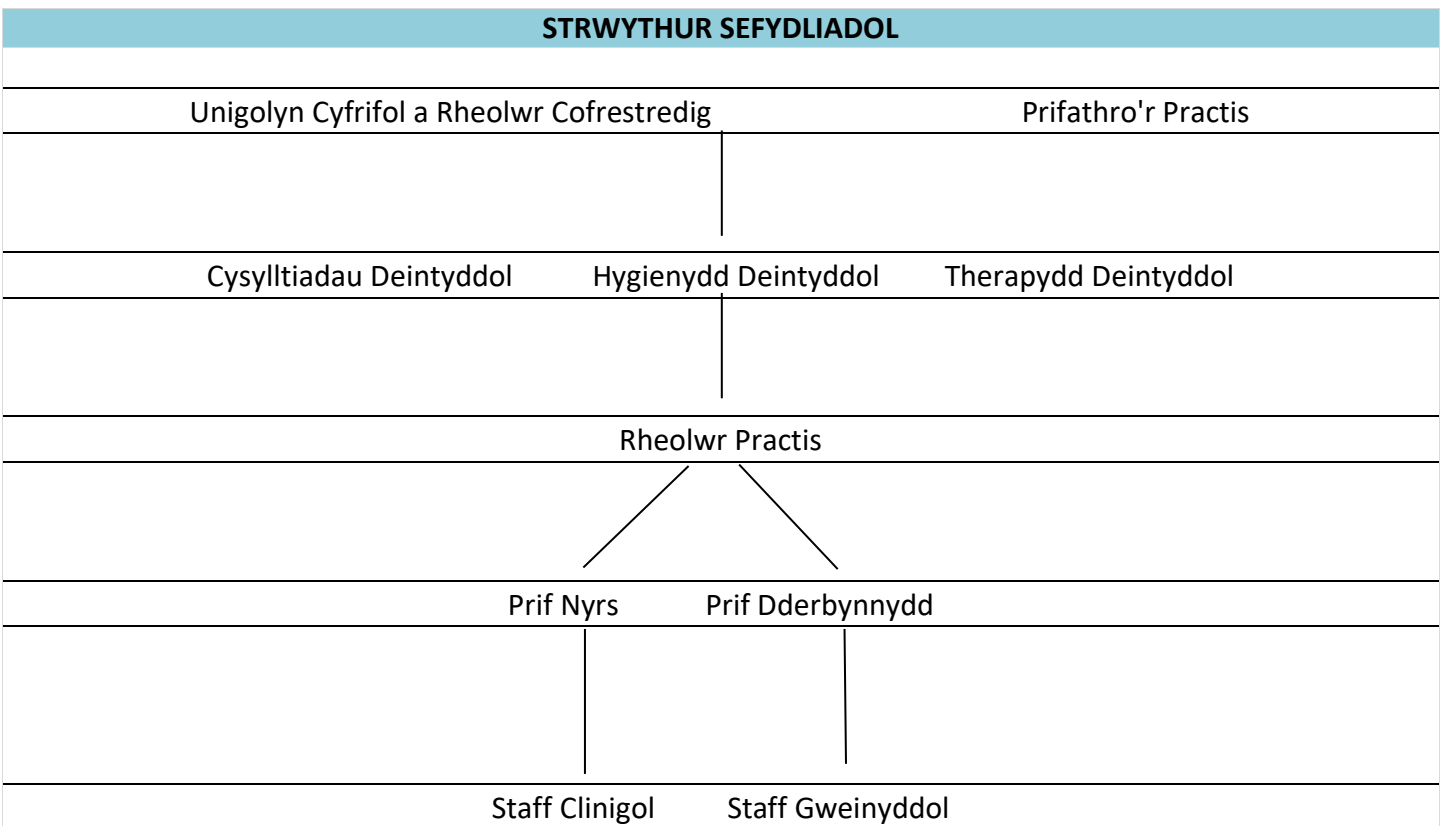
STRWYTHUR SEFYDLIADOL

Unigolyn Cyfrifol a Rheolwr Cofrestredig Prifathro'r Practis

Cysylltiadau Deintyddol Hygienydd Deintyddol Therapydd Deintyddol

Rheolwr Practis

Prif Nyrs Prif Dderbynnydd

Staff Clinigol Staff Gweinyddol